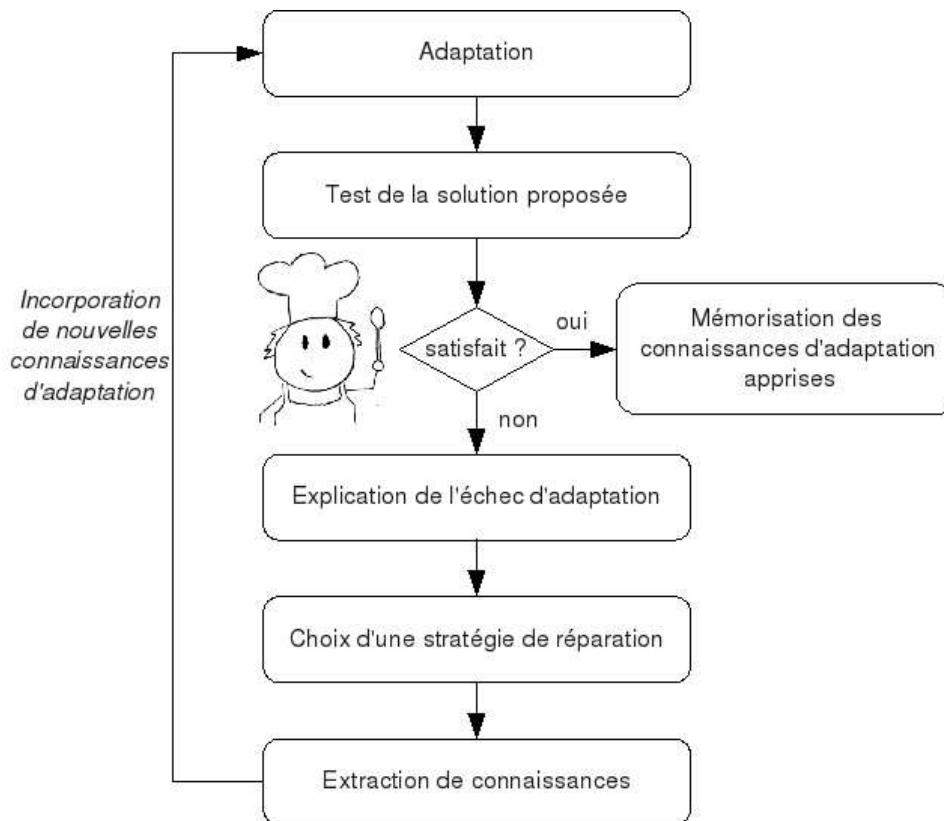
Adaptation

Test de la solution proposée

Incorporation de nouvelles connaissances d'adaptation

satisfait ?

oui

Mémorisation des connaissances d'adaptation apprises

non

Explication de l'échec d'adaptation

Choix d'une stratégie de réparation

Extraction de connaissances